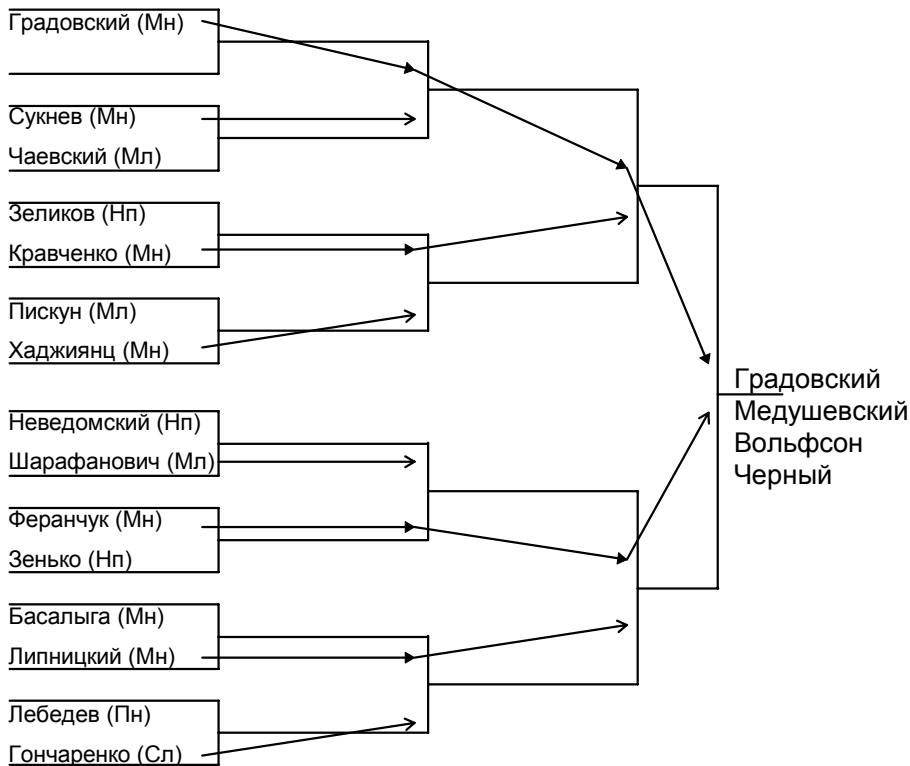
Градовский (Мн)

Сукнев (Мн)
Чаевский (Мл)

Зеликов (Нп)
Кравченко (Мн)

Пискун (Мл)
Хаджиянц (Мн)

Неведомский (Нп)
Шарафанович (Мл)

Феранчук (Мн)
Зенько (Нп)

Басалыга (Мн)
Липницкий (Мн)

Лебедев (Пн)
Гончаренко (Сл)

Градовский
Медушевский
Вольфсон
Черный